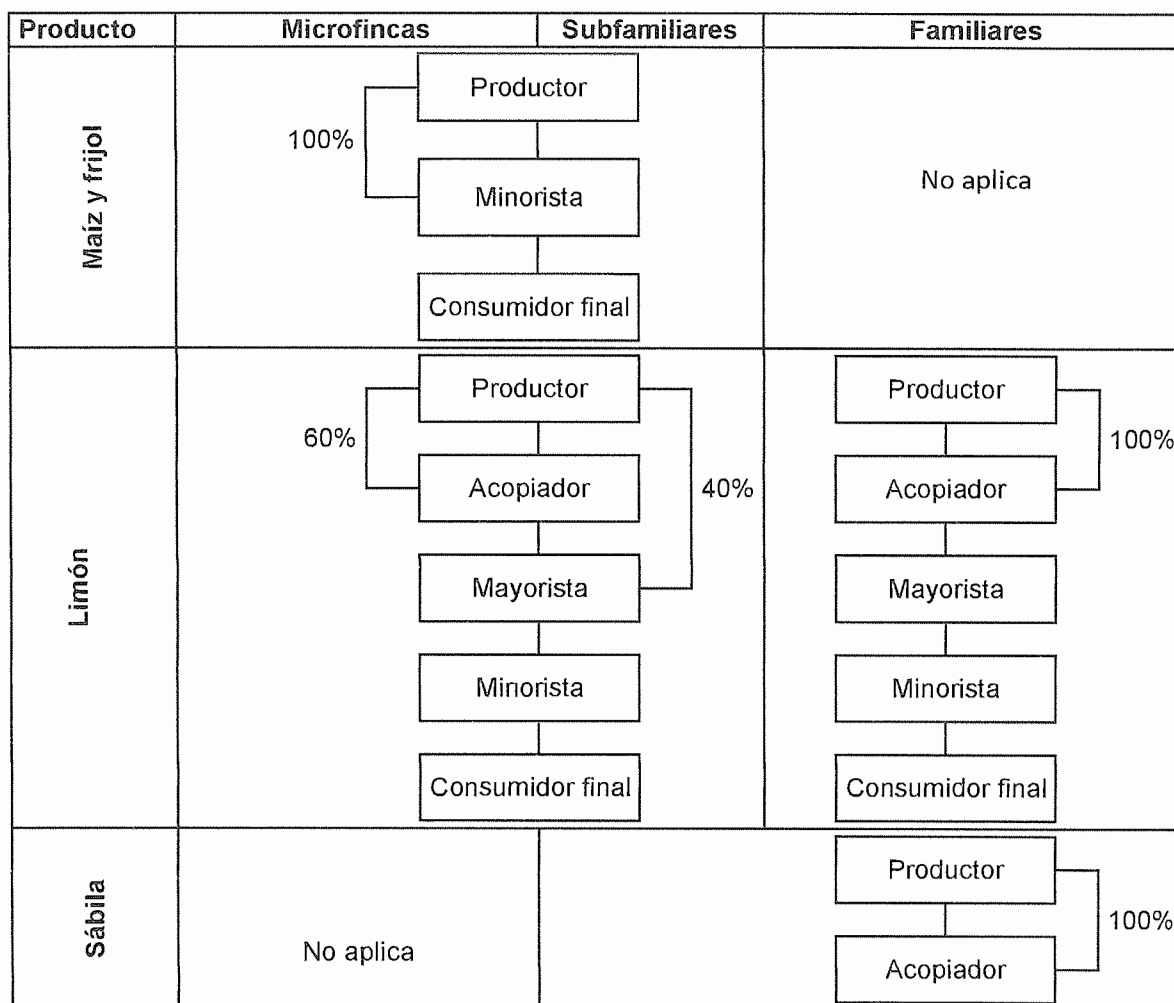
| Producto | Microfincas | Subfamiliares | Familiares |
|---|---|---|---|
| Maíz y frijol | 100% Productor Minorista Consumidor final | | No aplica |
| Limón | 60% Productor Acopiador 40% Mayorista Minorista Consumidor final | | Productor 100% Acopiador Mayorista Minorista Consumidor final |
| Sábila | No aplica | | Productor 100% Acopiador |